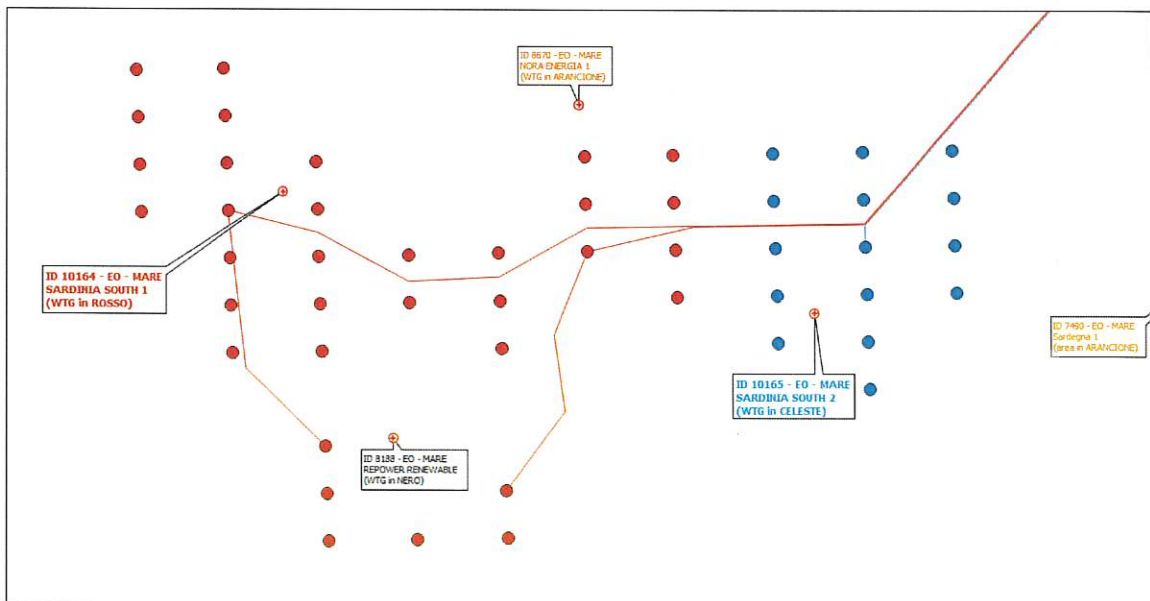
ID 8670 - EO - MARE
NORA ENERGIA 1
(WTG in ARANCIONE)

ID 10164 - EO - MARE
SARDINIA SOUTH 1
(WTG in ROSSO)

ID 7490 - EO - MARE
Sardegna 1
(area in ARANCIONE)

ID 10165 - EO - MARE
SARDINIA SOUTH 2
(WTG in CELESTE)

ID 8188 - EO - MARE
REPOWER RENEWABLE
(WTG in NERO)